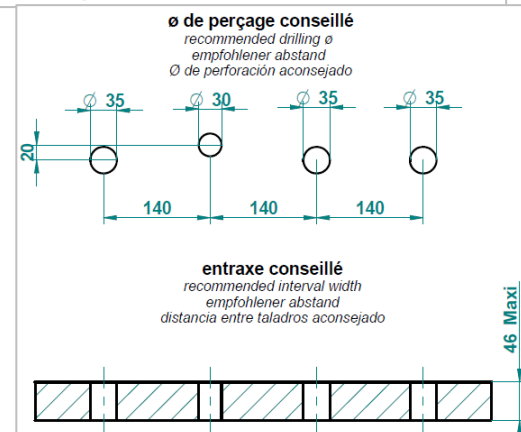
ø de perçage conseillé
recommended drilling ø
empfohlener abstand
Ø de perforación aconsejado

Ø 35
Ø 30
Ø 35
Ø 35

20

140
140
140

entraxe conseillé
recommended interval width
empfohlener abstand
distancia entre taladros aconsejado

46 Maxi